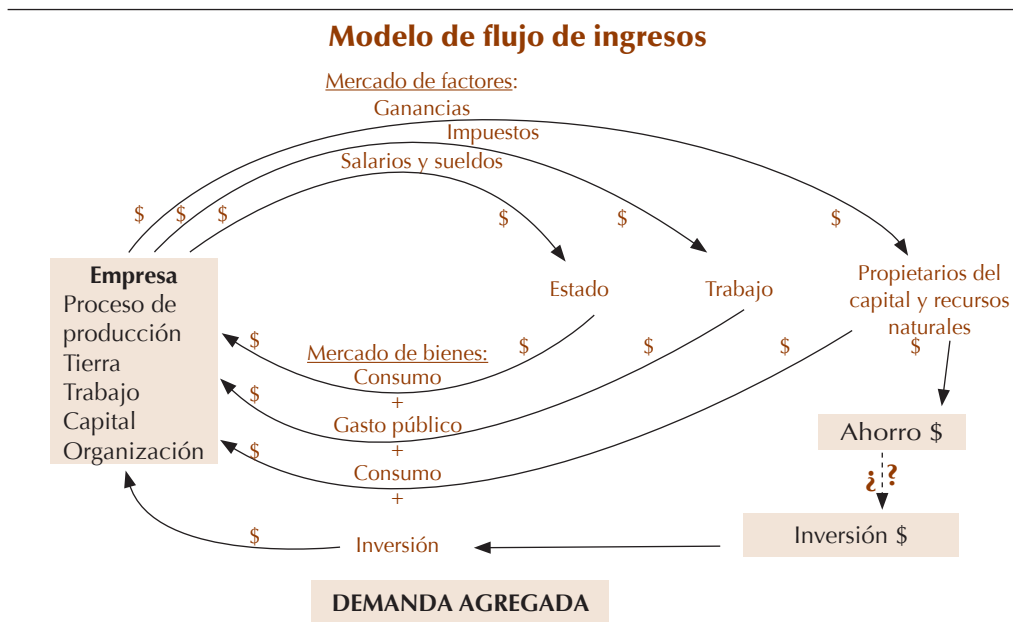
Modelo de flujo de ingresos

Mercado de factores:
Ganancias
Impuestos
Salarios y sueldos

$ $ $
$ $ $

Empresa
Proceso de producción
Tierra
Trabajo
Capital
Organización

Estado

Trabajo

Propietarios del capital y recursos naturales

$ $ $ $ $

Mercado de bienes:
Consumo
+
Gasto público
+
Consumo
+

$ $ $

Ahorro $

¿?

Inversión $

$

Inversión

DEMANDA AGREGADA